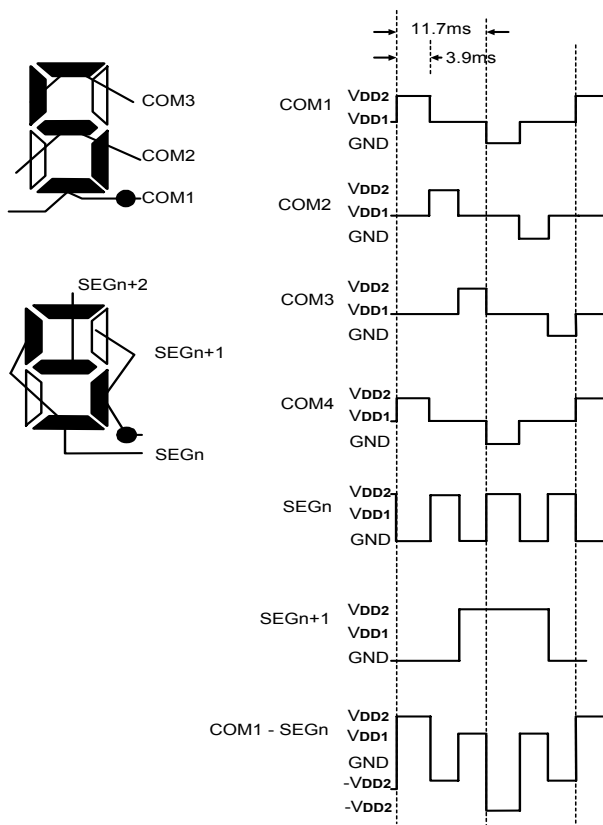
11.7ms
3.9ms

COM3
COM2
COM1

SEGn+2
SEGn+1
SEGn

COM1
VDD2
VDD1
GND

COM2
VDD2
VDD1
GND

COM3
VDD2
VDD1
GND

COM4
VDD2
VDD1
GND

SEGn
VDD2
VDD1
GND

SEGn+1
VDD2
VDD1
GND

COM1 - SEGn
VDD2
VDD1
GND
-VDD2
-VDD2